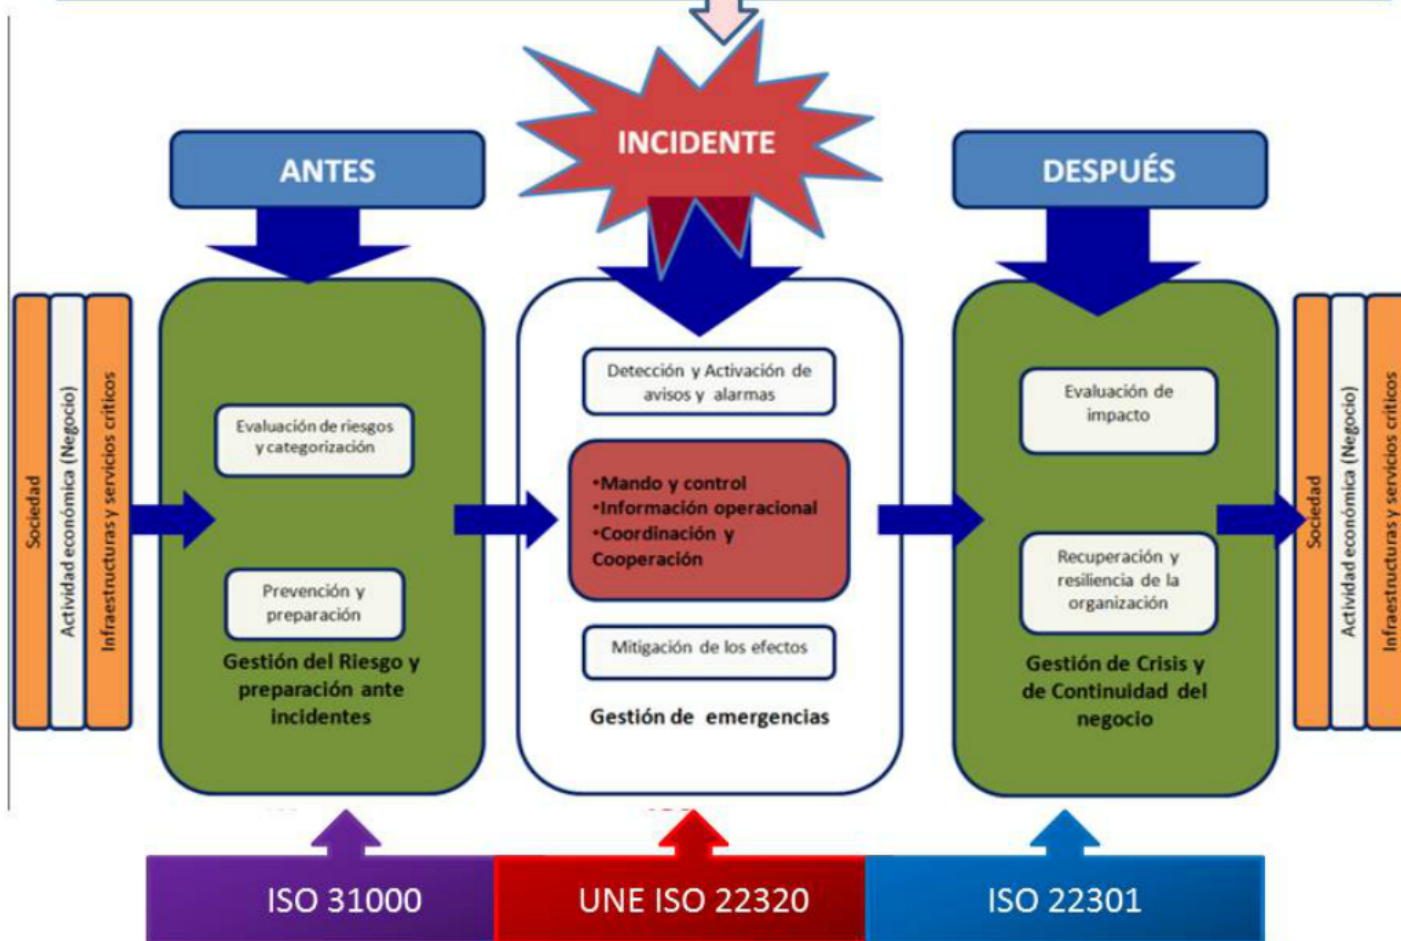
INCIDENTE

ANTES

DESPUÉS

Sociedad

Actividad económica (Negocio)

Infraestructuras y servicios críticos

Evaluación de riesgos y categorización

Prevención y preparación

Gestión del Riesgo y preparación ante incidentes

Detección y Activación de avisos y alarmas

•Mando y control
•Información operacional
•Coordinación y Cooperación

Mitigación de los efectos

Gestión de emergencias

Evaluación de impacto

Recuperación y resiliencia de la organización

Gestión de Crisis y de Continuidad del negocio

Sociedad

Actividad económica (Negocio)

Infraestructuras y servicios críticos

ISO 31000

UNE ISO 22320

ISO 22301